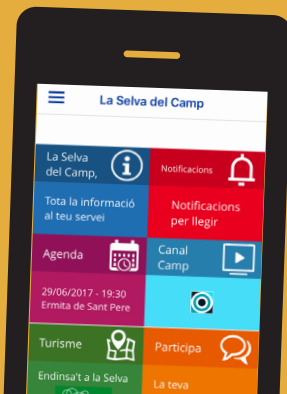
La Selva del Camp

La Selva del Camp,

Notificacions

Tota la informació al teu servei

Notificacions per llegir

Agenda

Canal Camp

29/06/2017 - 19:30
Ermita de Sant Pere

Turisme

Participa

Endinsa't a la Selva

La teva